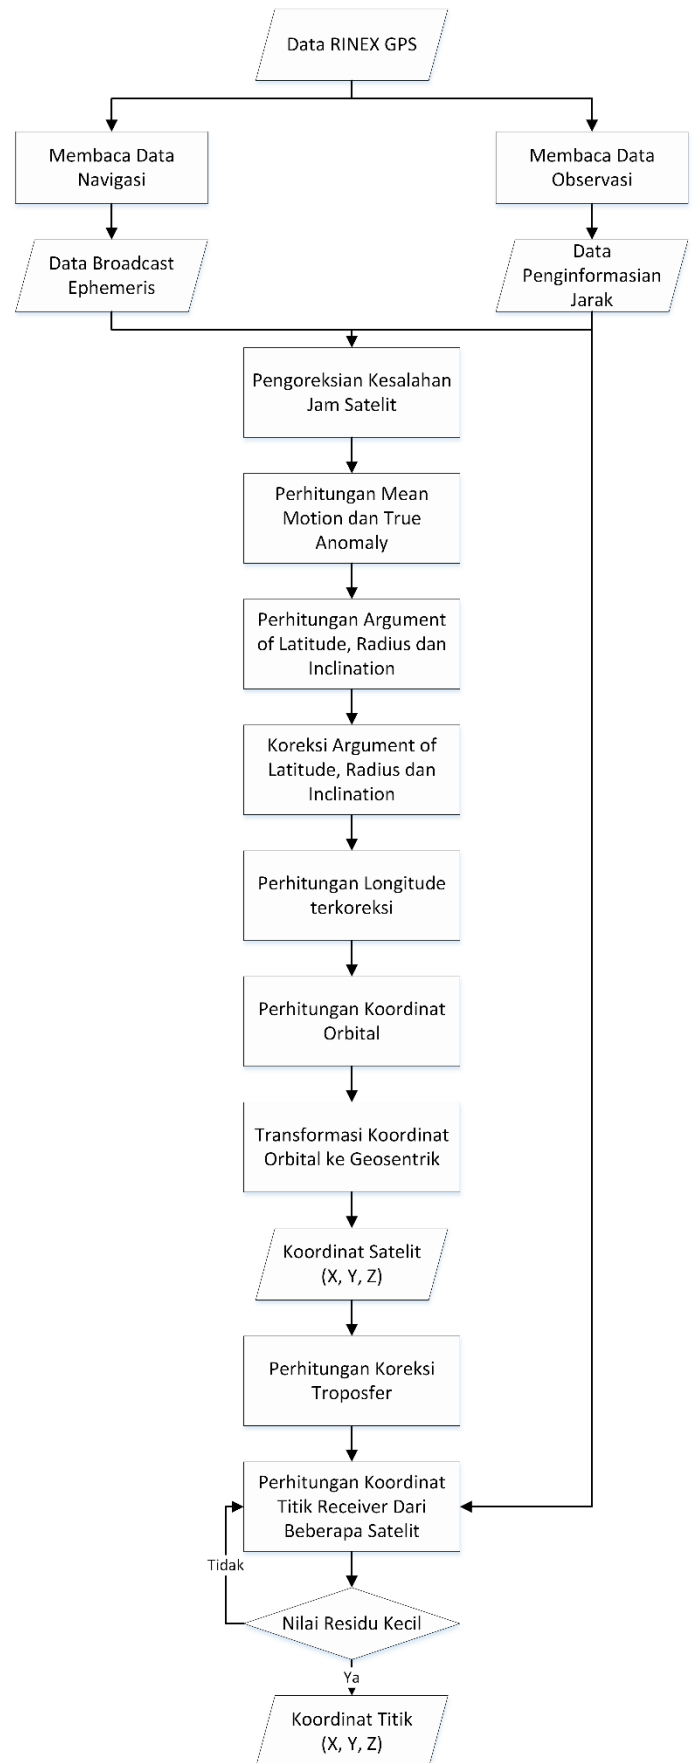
Data RINEX GPS

Membaca Data Navigasi

Membaca Data Observasi

Data Broadcast Ephemeris

Data Penginformasian Jarak

Pengoreksian Kesalahan Jam Satelit

Perhitungan Mean Motion dan True Anomaly

Perhitungan Argument of Latitude, Radius dan Inclination

Koreksi Argument of Latitude, Radius dan Inclination

Perhitungan Longitude terkoreksi

Perhitungan Koordinat Orbital

Transformasi Koordinat Orbital ke Geosentrik

Koordinat Satelit (X, Y, Z)

Perhitungan Koreksi Troposfer

Perhitungan Koordinat Titik Receiver Dari Beberapa Satelit

Tidak

Nilai Residu Kecil

Ya

Koordinat Titik (X, Y, Z)